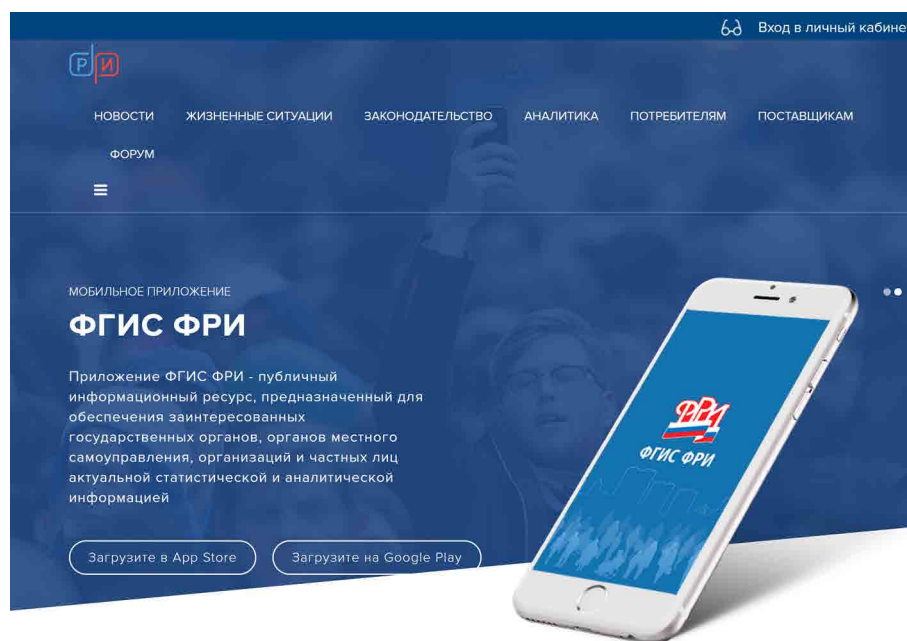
Вход в личный кабине

Р И

НОВОСТИ ЖИЗНЕННЫЕ СИТУАЦИИ ЗАКОНОДАТЕЛЬСТВО АНАЛИТИКА ПОТРЕБИТЕЛЯМ ПОСТАВЩИКАМ

ФОРУМ

МОБИЛЬНОЕ ПРИЛОЖЕНИЕ

ФГИС ФРИ

Приложение ФГИС ФРИ - публичный информационный ресурс, предназначенный для обеспечения заинтересованных государственных органов, органов местного самоуправления, организаций и частных лиц актуальной статистической и аналитической информацией

Загрузите в App Store

Загрузите на Google Play

ФРИ

ФГИС ФРИ